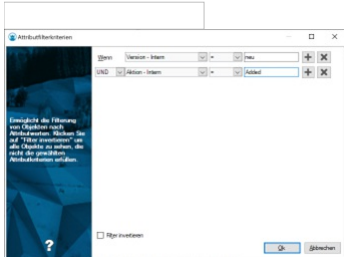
Attributfilterkriterien

Ermöglicht die Filterung von Objekten nach Attributwerten. Klicken Sie auf "Filter invertieren" um alle Objekte zu sehen, die nicht die gewählten Attributkriterien erfüllen.

?

Wenn | Version - Intern | = | neu
UND | Aktion - Intern | = | Added

Filter invertieren

Ok
Abbrechen